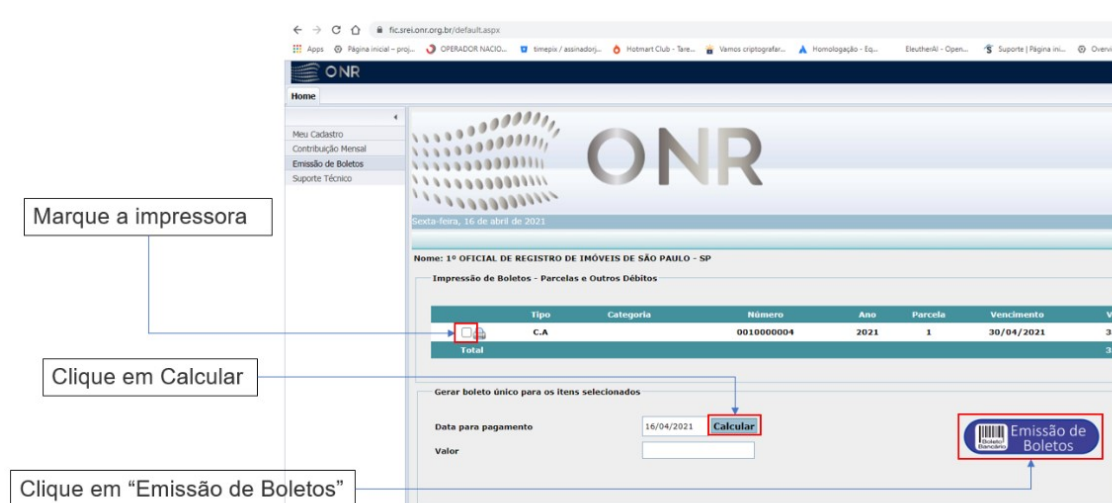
fic.srei.onr.org.br/default.aspx

Apps Página inicial – proj... OPERADOR NACIO... timepix / assinadorj... Hotmart Club - Tare... Vemos criptografar... Homologação - Eq... EleutherAI - Open... Suporte | Página ini... Overvi

ONR

Home

Meu Cadastro
Contribuição Mensal
Emissão de Boletos
Suporte Técnico

ONR

Sexta-feira, 16 de abril de 2021

Marque a impressora

Nome: 1º OFICIAL DE REGISTRO DE IMÓVEIS DE SÃO PAULO - SP

Impressão de Boletos - Parcelas e Outros Débitos

| | Tipo | Categoria | Número | Ano | Parcela | Vencimento | V |
|---|---|---|---|---|---|---|---|
| | C.A | | 0010000004 | 2021 | 1 | 30/04/2021 | 3 |
| Total | | | | | | | 3 |

Clique em Calcular

Gerar boleto único para os itens selecionados

Data para pagamento 16/04/2021 Calcular

Valor

Boleto Bancário Emissão de Boletos

Clique em “Emissão de Boletos”